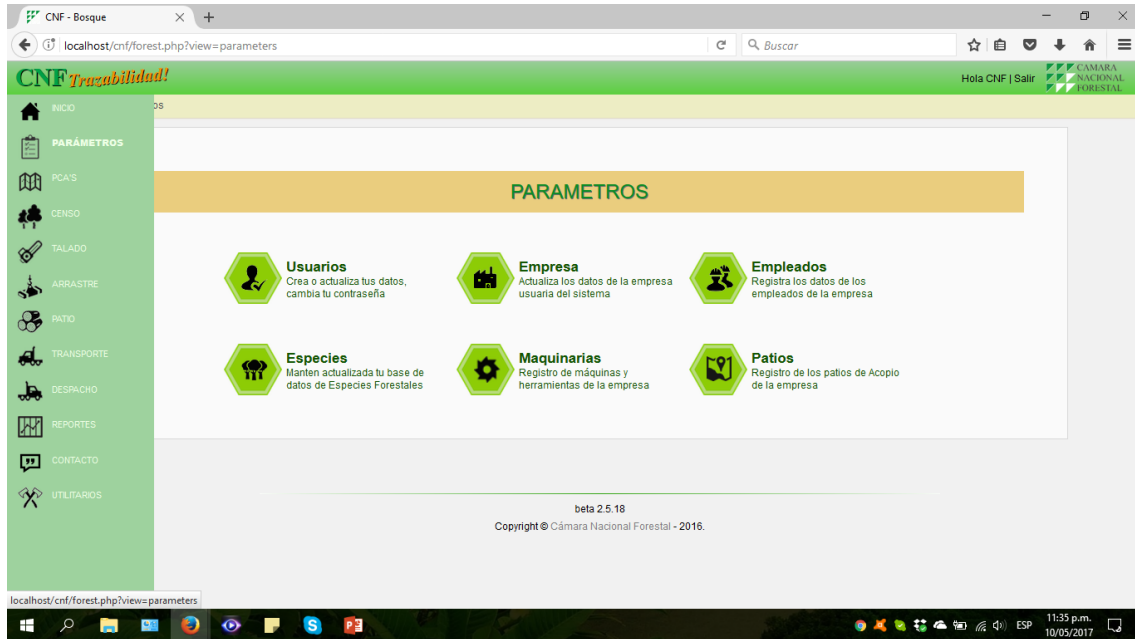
CNF - Bosque

localhost/cnf/forest.php?view=parameters

Buscar

CNF Trazabilidad!

Hola CNF | Salir

CAMARA NACIONAL FORESTAL

INICIO

PARÁMETROS

PCA'S

CENSO

TALADO

ARRASTRE

PATIO

TRANSPORTE

DESPACHO

REPORTES

CONTACTO

UTILITARIOS

os

PARAMETROS

Usuarios
Crea o actualiza tus datos, cambia tu contraseña

Empresa
Actualiza los datos de la empresa usuaria del sistema

Empleados
Registra los datos de los empleados de la empresa

Especies
Manten actualizada tu base de datos de Especies Forestales

Maquinarias
Registro de máquinas y herramientas de la empresa

Patios
Registro de los patios de Acopio de la empresa

beta 2.5.18

Copyright © Cámara Nacional Forestal - 2016.

localhost/cnf/forest.php?view=parameters

ESP

11:35 p.m.
10/05/2017